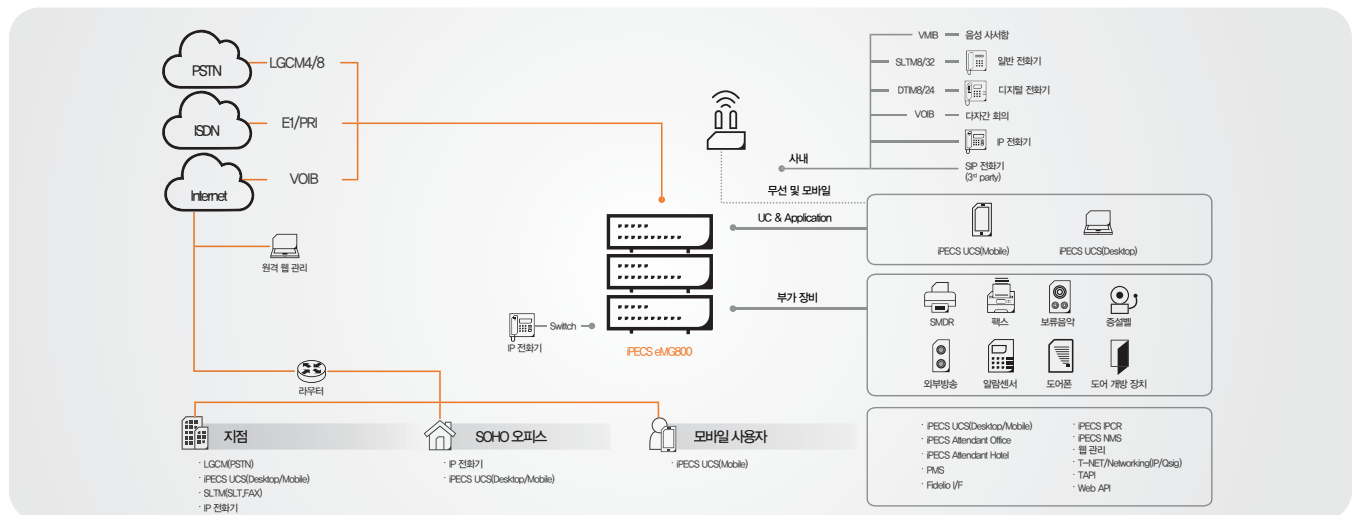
PSTN

ISDN

Internet

LGCM4/8

E1/PRI

VOIB

원격 웹 관리

라우터

VMIB 음성 사서함

SLTM8/32 일반 전화기

DTIM8/24 디지털 전화기

VOIB 다자간 회의

IP 전화기

SIP 전화기 (3rd party)

사내

무선 및 모바일

UC & Application

iPECS UCS(Mobile)

iPECS UCS(Desktop)

부가 장비

SMDR

팩스

보류음악

증설벨

외부방송

알람센서

도어폰

도어 개방 장치

IP 전화기

Switch

iPECS eMG800

지점

· LGCM(PSTN)
· iPECS UCS(Desktop/Mobile)
· SLTM(SLT,FAX)
· IP 전화기

SOHO 오피스

· IP 전화기
· iPECS UCS(Desktop/Mobile)

모바일 사용자

· iPECS UCS(Mobile)

· iPECS UCS(Desktop/Mobile)
· iPECS Attendant Office
· iPECS Attendant Hotel
· PMS
· Fidelio I/F

· iPECS IPCR
· iPECS NMS
· 웹 관리
· T-NET/Networking(IP/Qsig)
· TAPI
· Web API